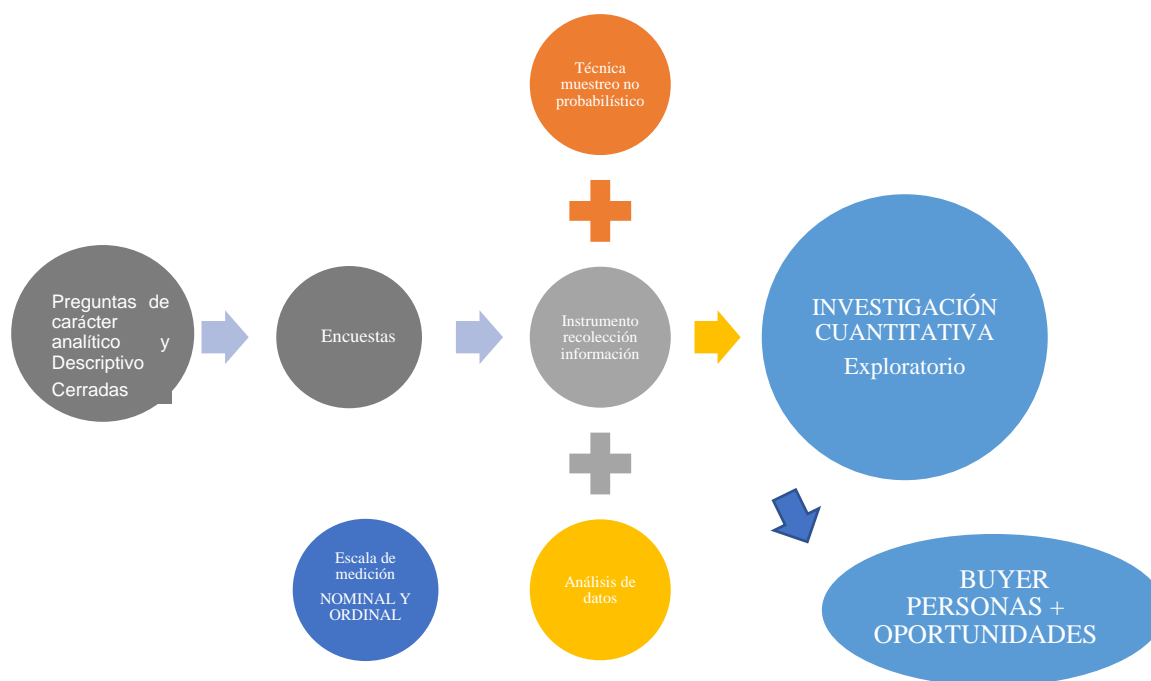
Técnica muestreo no probabilístico

Preguntas de carácter analítico y Descriptivo

Cerradas

Encuestas

Instrumento recolección información

INVESTIGACIÓN CUANTITATIVA

Exploratorio

Escala de medición

NOMINAL Y ORDINAL

Análisis de datos

BUYER PERSONAS + OPORTUNIDADES